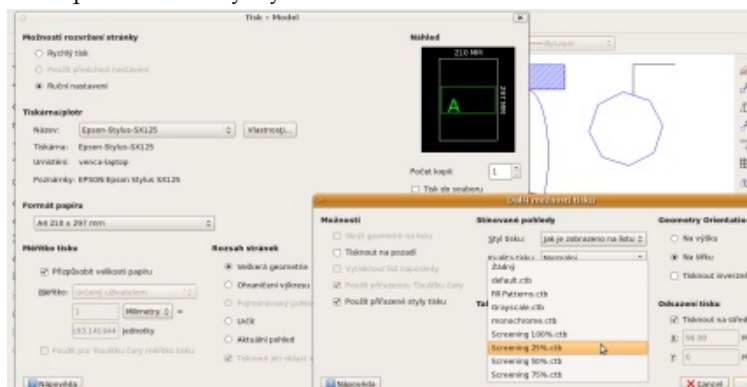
Tisk - Model

Možnosti rozvržení stránky
Rychlý tisk
Použít předchozí nastavení
Ruční nastavení

Náhled
210 MM
297 MM
A

Tiskárna/plotr
Název: Epson-Stylus-SX125
Vlastnosti...
Tiskárna: Epson-Stylus-SX125
Umístění: venca-laptop
Poznámky: EPSON Epson Stylus SX125

Počet kopií: 1
Tisk do souboru

Formát papíru
A4 210 x 297 mm

Měřítko tisku
Přizpůsobit velikosti papíru
Měřítko: Určený uživatelem
1 Milimetry =
193.141944 jednotky
Použít pro Tloušťku čáry měřítko tisku

Rozsah stránek
Vnikaná geometrie
Ohraničení výřezu
Pojmenovaný pohled
Určit
Aktuální pohled
Tisknout jen oblast

Nápověda

ByLayer

Další možnosti tisku

Možnosti
Skrýt geometrii na listu
Tisknout na pozadí
Vytisknout list naposledy
Použít přiřazení Tloušťky čáry
Použít přiřazené styly tisku

Stínované pohledy
Styl tisku: Jak je zobrazeno na listu
Kvalita tisku: Normální
Žádný
default.ctb
Fill Patterns.ctb
Grayscale.ctb
monochrome.ctb
Screening 100%.ctb
Screening 25%.ctb
Screening 50%.ctb
Screening 75%.ctb

Geometry Orientation
Na výšku
Na šířku
Tisknout inverzně

Odsazení tisku
Tisknout na střed
X: 56.00
Y: 0

Nápověda
Cancel